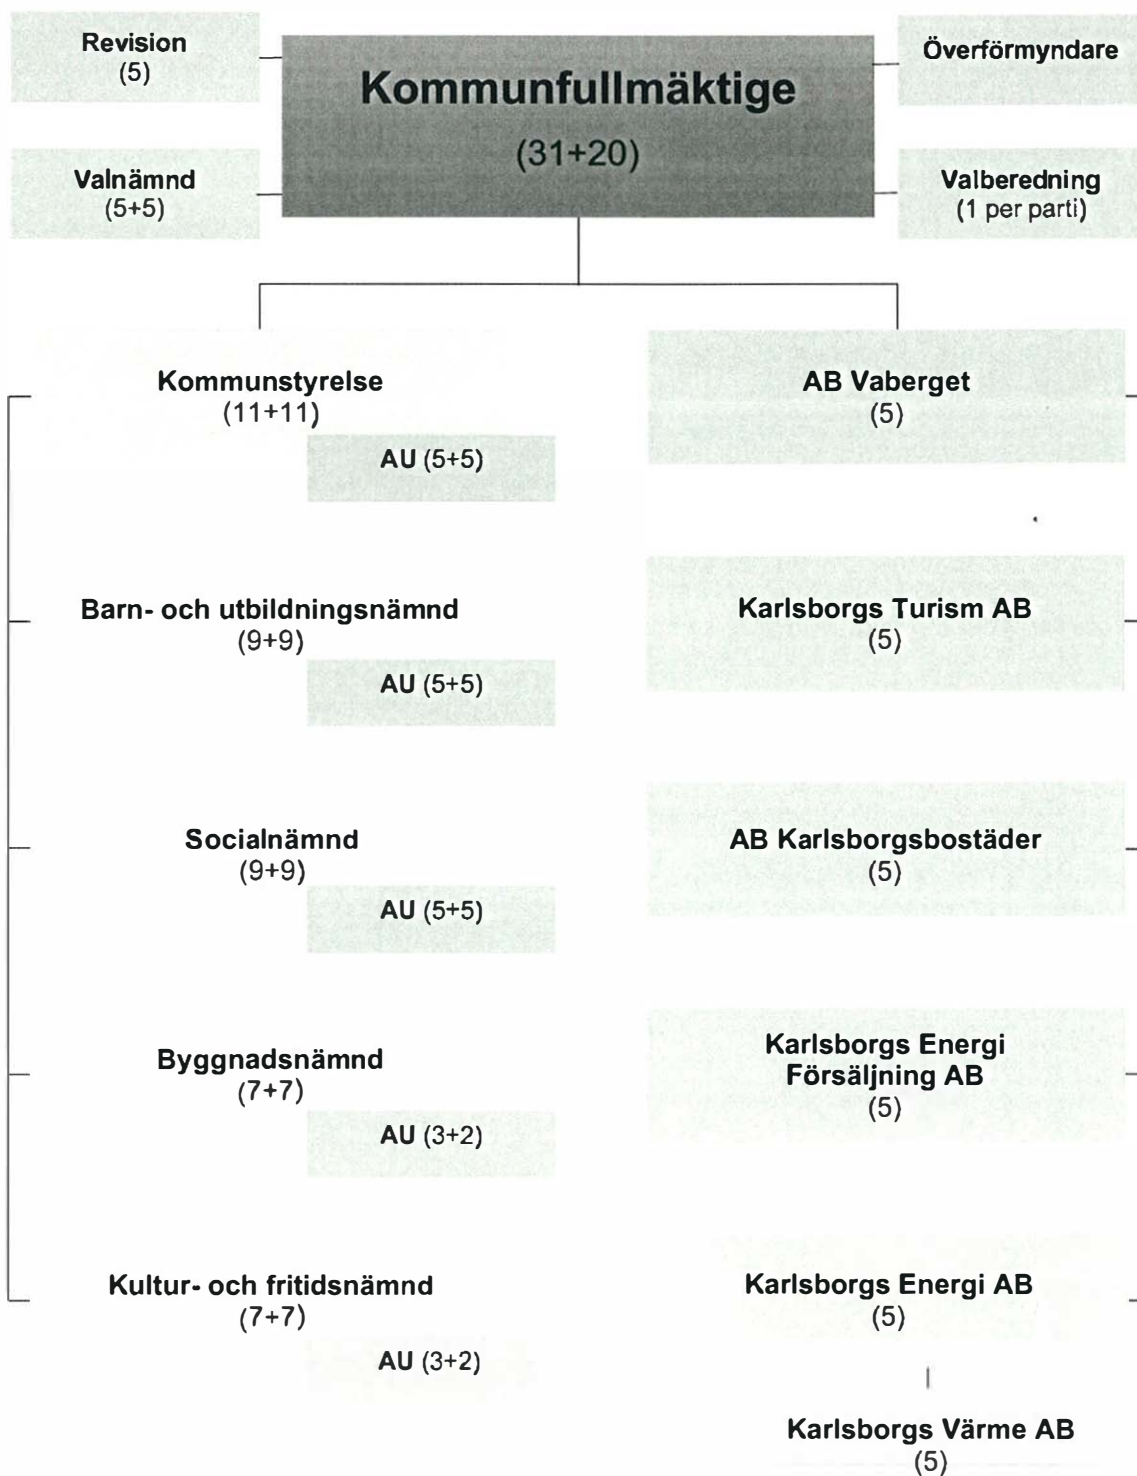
Revision
(5)

Kommunfullmäktige
(31+20)

Överförmyndare

Valnämnd
(5+5)

Valberedning
(1 per parti)

Kommunstyrelse
(11+11)
AU (5+5)

AB Vaberget
(5)

Barn- och utbildningsnämnd
(9+9)
AU (5+5)

Karlsborgs Turism AB
(5)

Socialnämnd
(9+9)
AU (5+5)

AB Karlsborgsbostäder
(5)

Byggnadsnämnd
(7+7)
AU (3+2)

Karlsborgs Energi Försäljning AB
(5)

Kultur- och fritidsnämnd
(7+7)
AU (3+2)

Karlsborgs Energi AB
(5)

Karlsborgs Värme AB
(5)